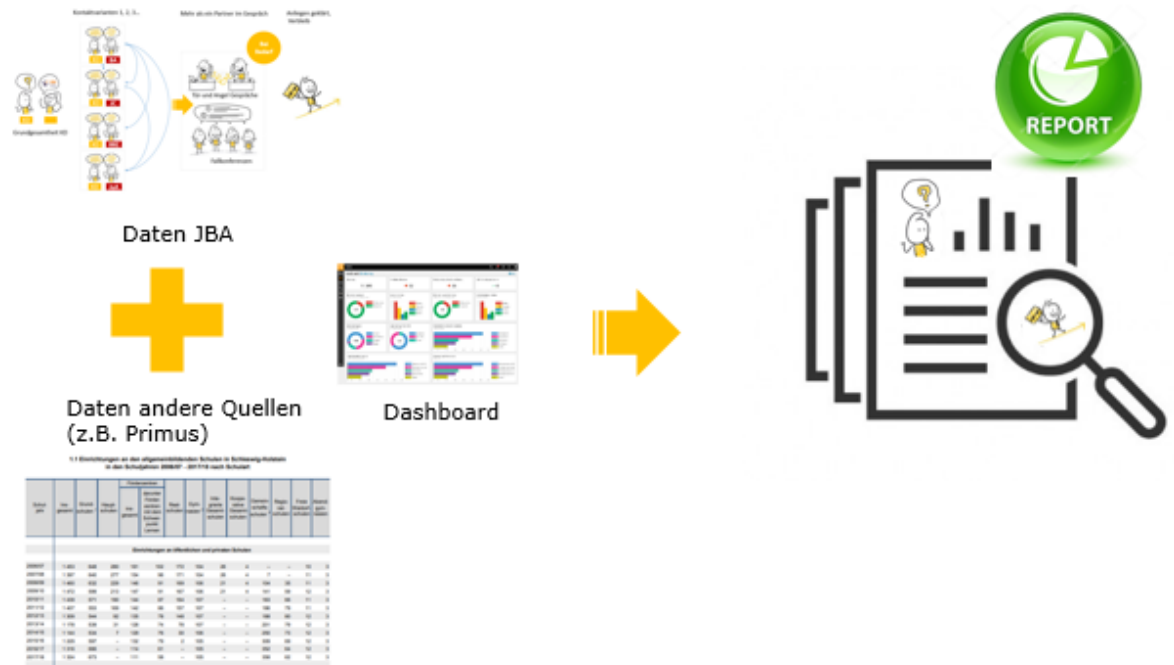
Kontaktvarianten 1, 2, 3...

Mehr als ein Partner im Gespräch

Anliegen geklärt, Verbleib

Grundgesamtheit KD

Fall- und Anliegen-Gespräche

Fallkonferenzen

Daten JBA

REPORT

Daten andere Quellen (z.B. Primus)

Dashboard

1.1 Einrichtungen an den allgemeinbildenden Schulen in Schleswig-Holstein in den Schuljahren 2006/07 - 2017/18 nach Schulart

Einrichtungen an öffentlichen und privaten Schulen

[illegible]